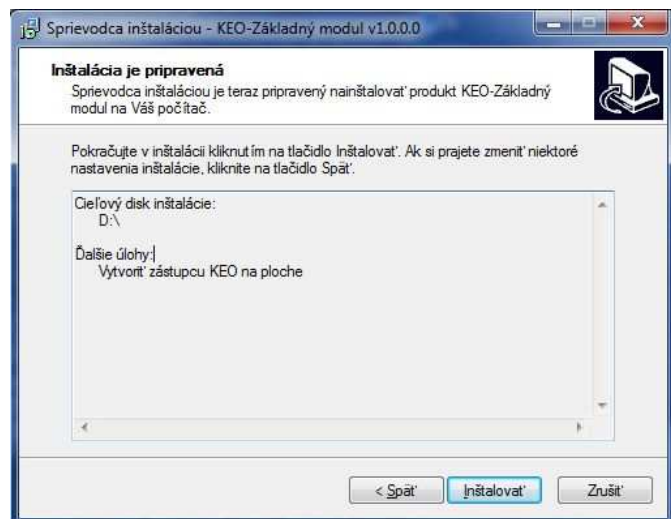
Sprievodca inštaláciou - KEO-Základný modul v1.0.0.0

Inštalácia je pripravená
Sprievodca inštaláciou je teraz pripravený nainštalovat' produkt KEO-Základný modul na Váš počítač.

Pokračujte v inštalácii kliknutím na tlačidlo Inštalovat'. Ak si prajete zmenit' niektoré nastavenia inštalácie, kliknite na tlačidlo Spät'.

Cieľový disk inštalácie:
D:\

Ďalšie úlohy:
Vytvorit' zástupcu KEO na ploche

< Spät'
Inštalovat'
Zrušit'